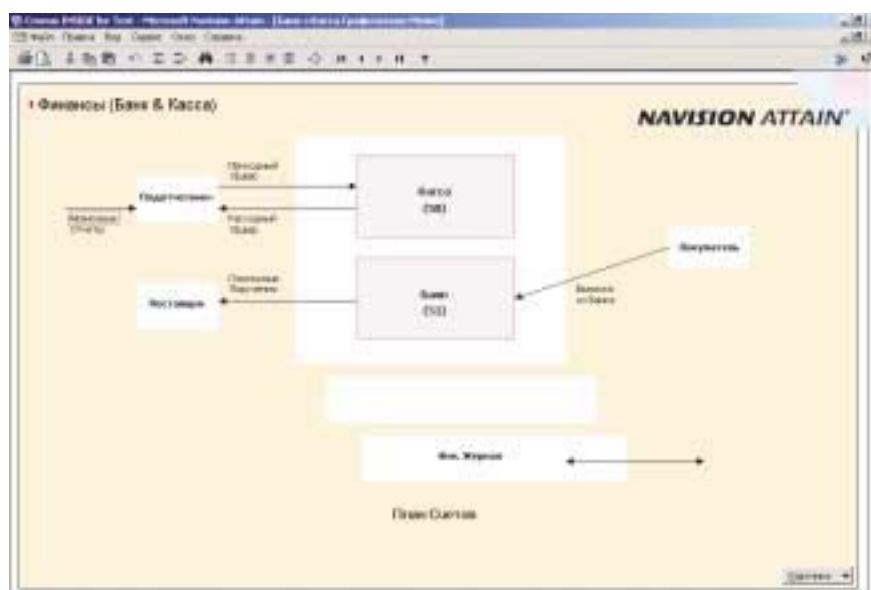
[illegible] - Microsoft Navision Attain - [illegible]
Файл Правка Вид Сервис Окно Справка

Финансы (Банк & Касса)

NAVISION ATTAIN

Приходный Ордер

Подотчетник

Авансовые Отчеты

Расходный Ордер

Касса
(50)

Покупатель

Платежные Поручения

Поставщик

Банк
(51)

Выписка из Банка

Фин. Журнал

План Счетов

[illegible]